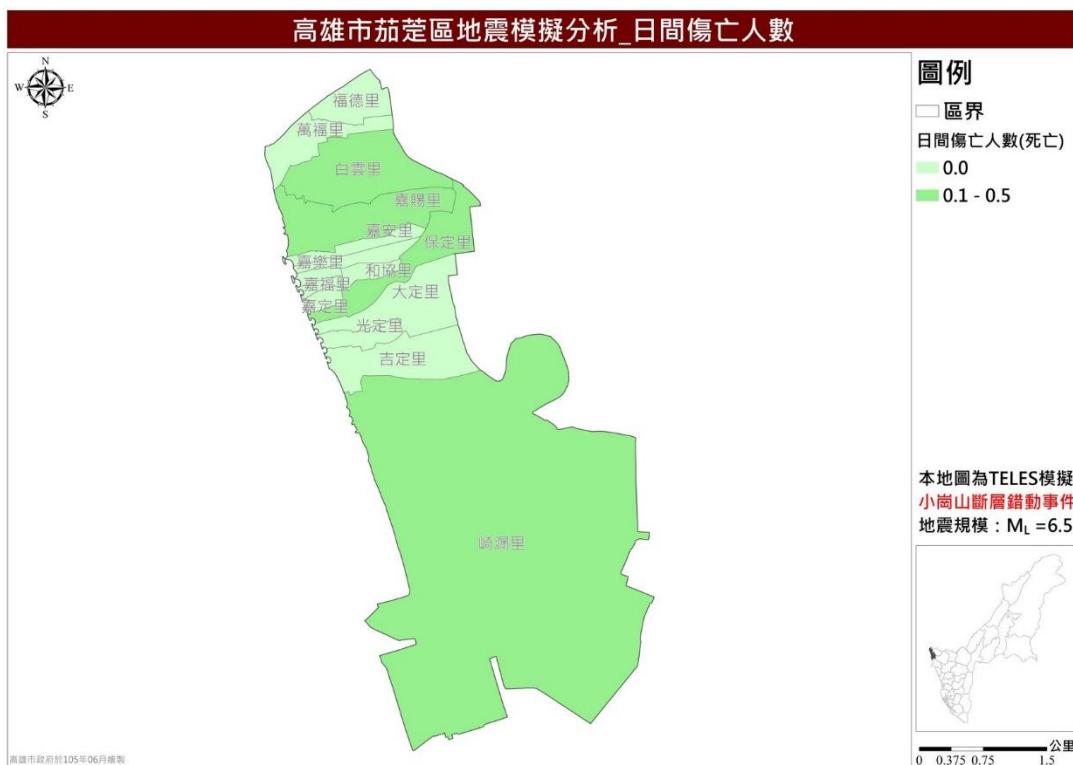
高雄市茄萣區地震模擬分析_日間傷亡人數

N
W E
S

福德里
萬福里
白雲里
嘉賜里
嘉安里
保定里
嘉樂里
和協里
嘉福里
大定里
嘉定里
光定里
吉定里
崎漏里

圖例
區界
日間傷亡人數(死亡)
0.0
0.1 - 0.5

本地圖為TELES模擬
小崗山斷層錯動事件
地震規模：$M_L$ =6.5

0 0.375 0.75 1.5 公里

高雄市政府於105年06月繪製